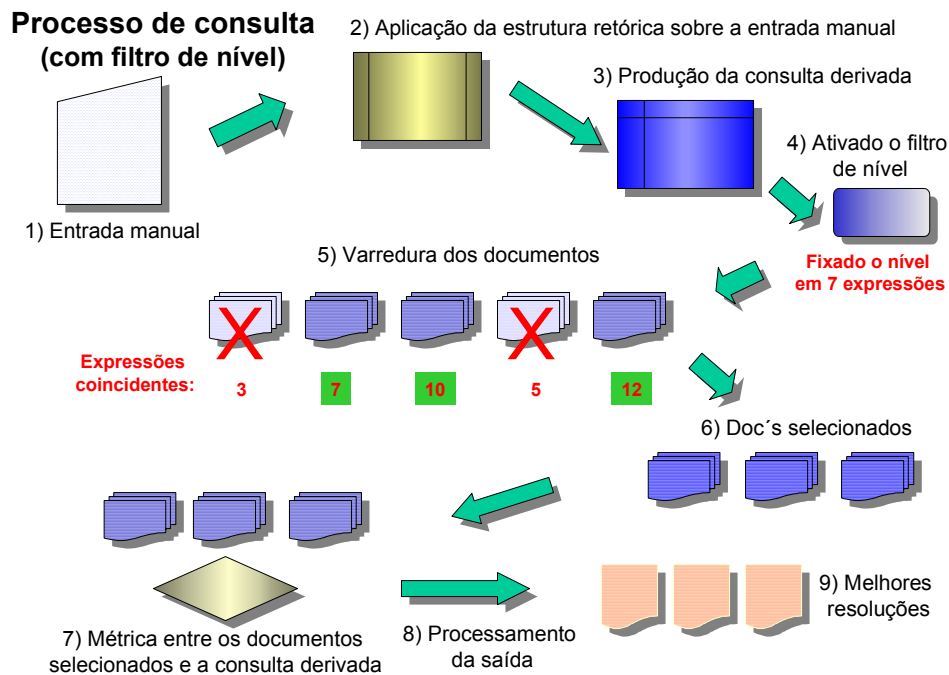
Processo de consulta
(com filtro de nível)

2) Aplicação da estrutura retórica sobre a entrada manual

3) Produção da consulta derivada

4) Ativado o filtro de nível

1) Entrada manual

5) Varredura dos documentos

Fixado o nível em 7 expressões

Expressões coincidentes:

3

7

10

5

12

6) Doc´s selecionados

9) Melhores resoluções

7) Métrica entre os documentos selecionados e a consulta derivada

8) Processamento da saída